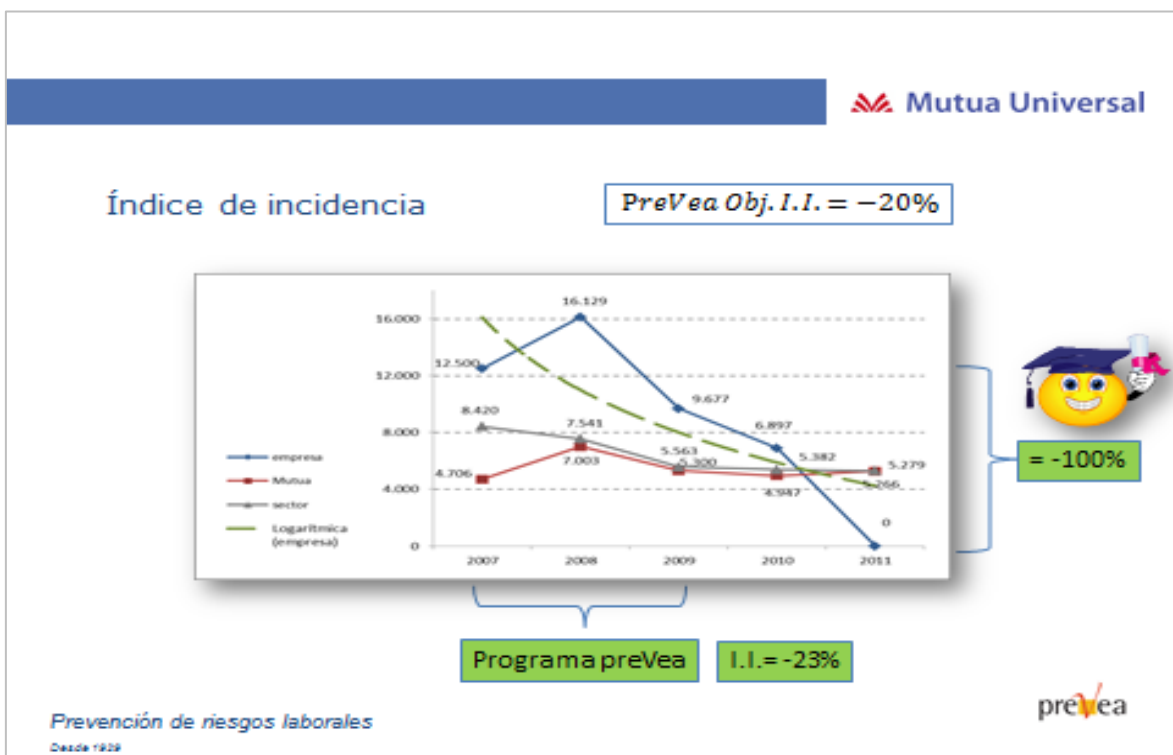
Mutua Universal

Índice de incidencia

$PreVea\ Obj.I.I. = -20\%$

16.000
12.000
8.000
4.000
0

16.129
12.500
9.677
8.420
7.541
6.897
5.563
5.300
5.382
5.279
5.266
7.003
4.706
4.987
0

2007
2008
2009
2010
2011

empresa
Mutua
sector
Logarítmica (empresa)

= -100%

Programa preVea

I.I.= -23%

Prevención de riesgos laborales
Desde 1929

preVea